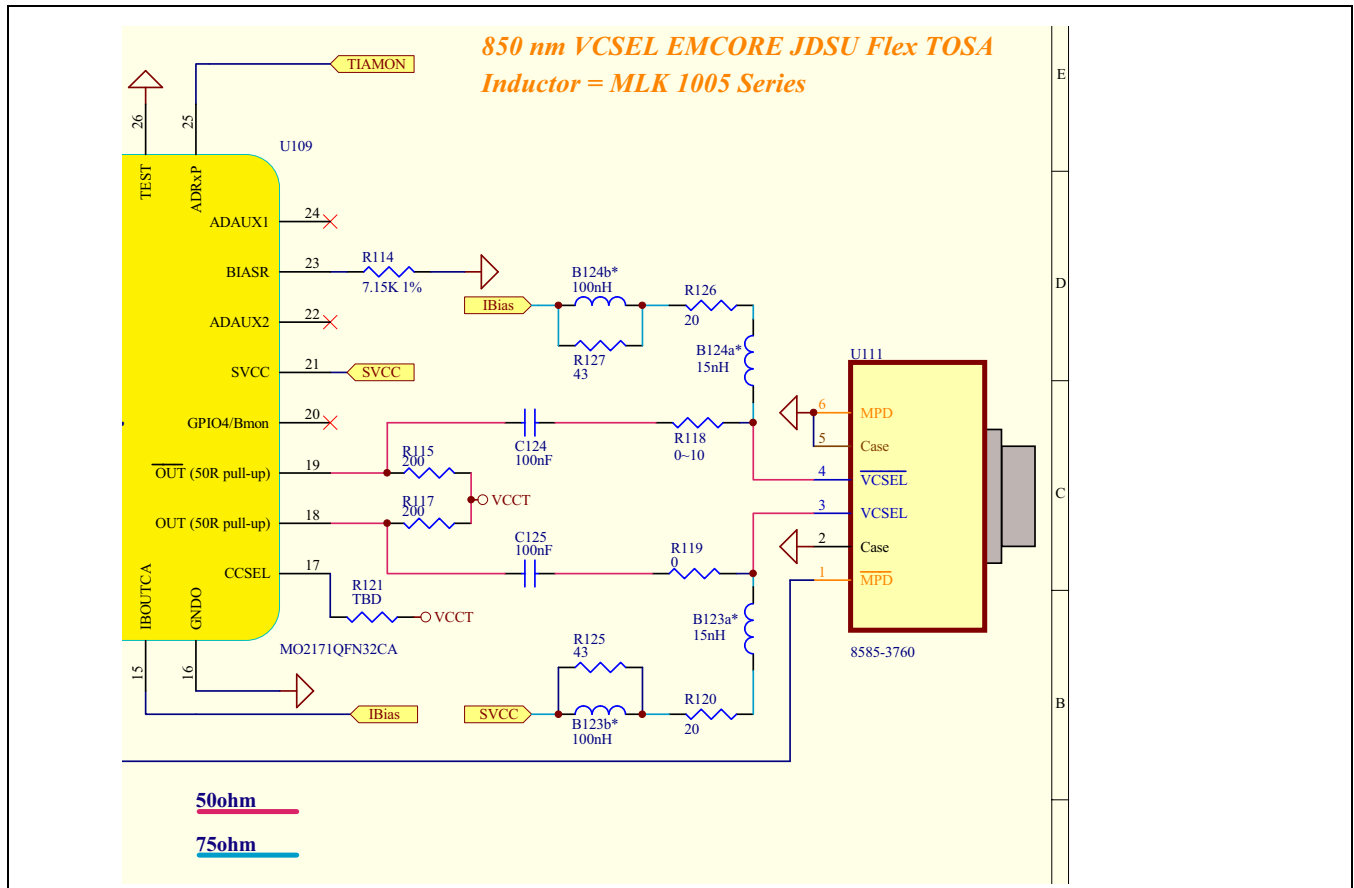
850 nm VCSEL EMCORE JDSU Flex TOSA
Inductor = MLK 1005 Series

TIAMON

26
25
U109
TEST
ADRxP

ADAUX1 24
BIASR 23
R114
7.15K 1%
ADAUX2 22
SVCC 21
SVCC
GPIO4/Bmon 20
$\overline{\text{OUT}}$ (50R pull-up) 19
OUT (50R pull-up) 18
CCSEL 17
IBOUTCA
GNDO
MO2171QFN32CA
15
16
IBias

B124b*
100nH
IBias
R127
43
R126
20
B124a*
15nH
C124
100nF
R118
0~10
R115
200
VCCT
R117
200
C125
100nF
R119
0
R121
TBD
VCCT
B123a*
15nH
R125
43
SVCC
B123b*
100nH
R120
20

U111
6 MPD
5 Case
4 $\overline{\text{VCSEL}}$
3 VCSEL
2 Case
1 $\overline{\text{MPD}}$
8585-3760

E
D
C
B

50ohm
75ohm